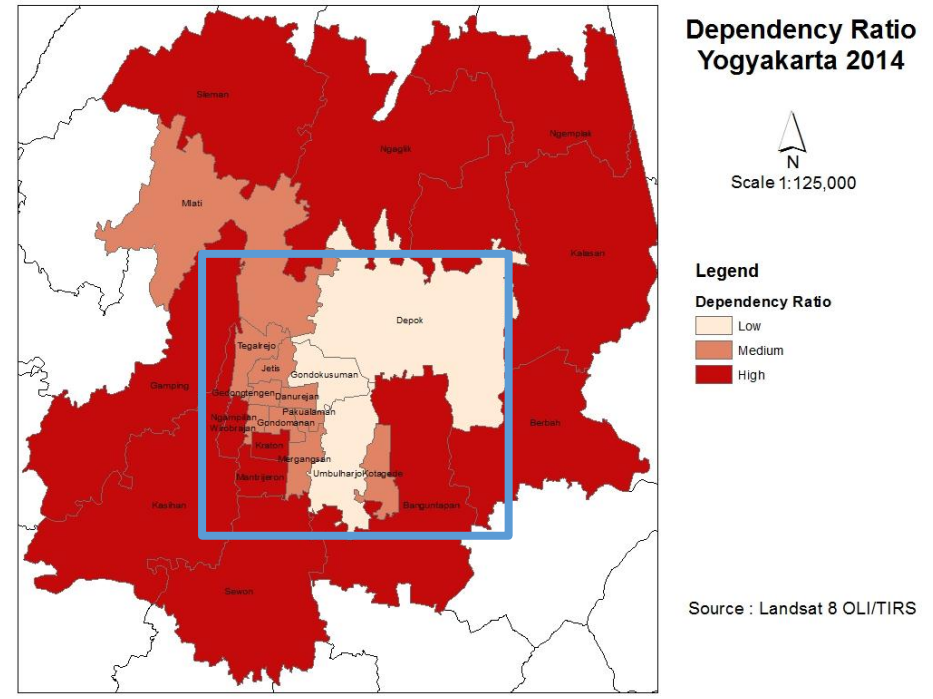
Dependency Ratio Yogyakarta 2014

N

Scale 1:125,000

Legend

Dependency Ratio

Low

Medium

High

Source : Landsat 8 OLI/TIRS

Sleman

Ngaglik

Ngemplak

Mlati

Kalasan

Depok

Tegalrejo

Jetis

Gondokusuman

Gamping

Gedongtengen

Danurejan

Pakualaman

Ngampilan

Wirobrajan

Gondomanan

Berbah

Kraton

Mergangsan

Umbulharjo

Kotagede

Mantrijeron

Kasihan

Banguntapan

Sewon